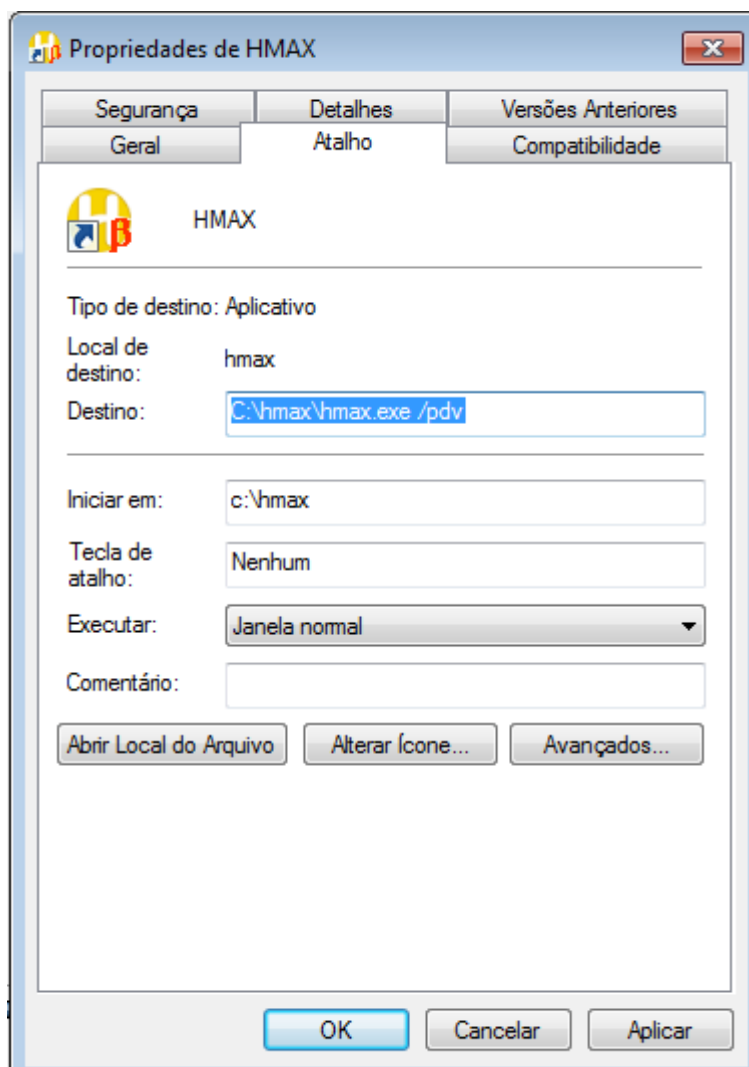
Propriedades de HMAX

Segurança | Detalhes | Versões Anteriores
Geral | Atalho | Compatibilidade

HMAX

Tipo de destino: Aplicativo

Local de destino: hmax

Destino: C:\hmax\hmax.exe /pdv

Iniciar em: c:\hmax

Tecla de atalho: Nenhum

Executar: Janela normal

Comentário:

Abrir Local do Arquivo
Alterar Ícone...
Avançados...

OK
Cancelar
Aplicar